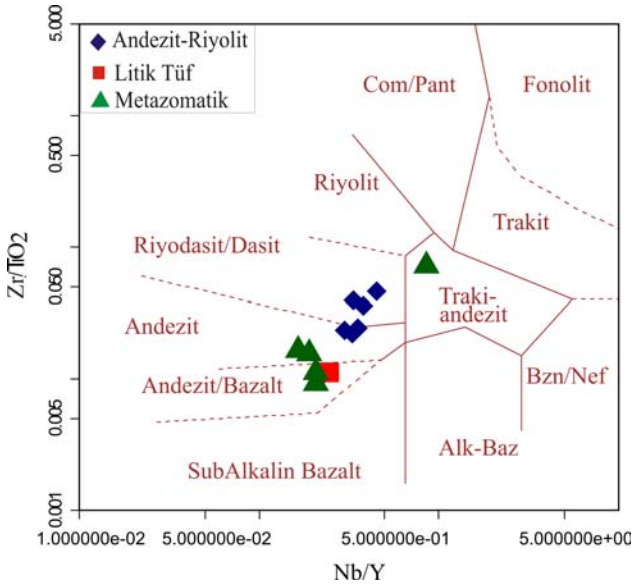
Andezit-Riyolit
Litik Tüf
Metazomatik

Com/Pant
Fonolit
Riyolit
Trakit
Riyodasit/Dasit
Traki-andezit
Andezit
Andezit/Bazalt
Bzn/Nef
Alk-Baz
SubAlkalin Bazalt

5.000
0.500
0.050
0.005
0.001

$Zr/TiO_2$

1.000000e-02
5.000000e-02
5.000000e-01
5.000000e+00

Nb/Y